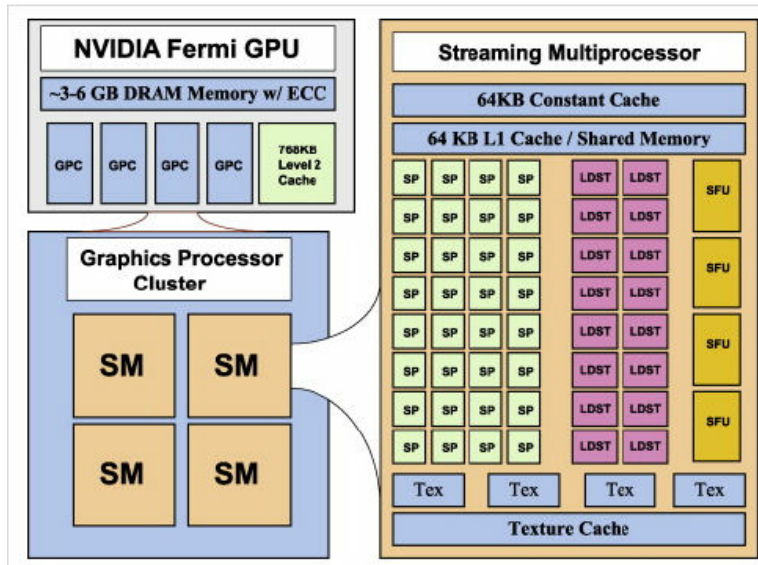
NVIDIA Fermi GPU

~3-6 GB DRAM Memory w/ ECC

GPC GPC GPC GPC 768KB Level 2 Cache

Graphics Processor Cluster

SM SM
SM SM

Streaming Multiprocessor

64KB Constant Cache

64 KB L1 Cache / Shared Memory

| SP | SP | SP | SP | LDST | LDST | SFU |
|---|---|---|---|---|---|---|
| SP | SP | SP | SP | LDST | LDST | |
| SP | SP | SP | SP | LDST | LDST | SFU |
| SP | SP | SP | SP | LDST | LDST | |
| SP | SP | SP | SP | LDST | LDST | SFU |
| SP | SP | SP | SP | LDST | LDST | |
| SP | SP | SP | SP | LDST | LDST | SFU |
| SP | SP | SP | SP | LDST | LDST | |

Tex Tex Tex Tex

Texture Cache